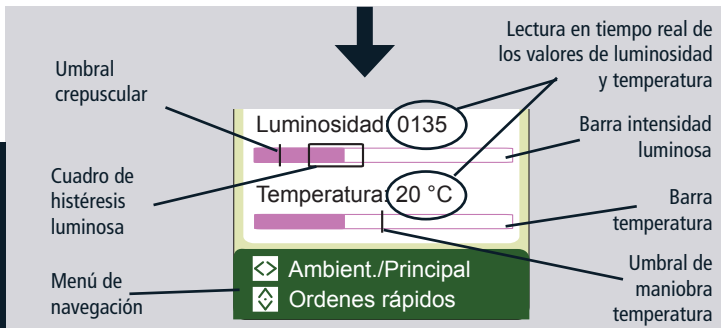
Lectura en tiempo real de los valores de luminosidad y temperatura

Umbral crepuscular

Luminosidad: 0135

Barra intensidad luminosa

Cuadro de histéresis luminosa

Temperatura: 20 °C

Barra temperatura

Umbral de maniobra temperatura

Menú de navegación

Ambient./Principal

Ordenes rápidos